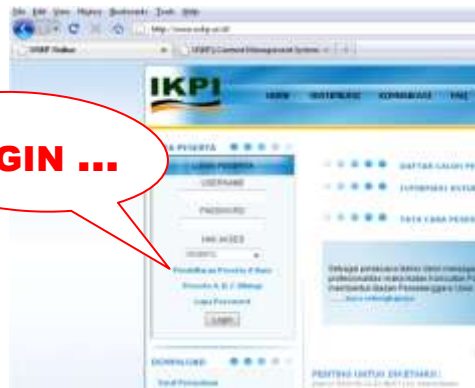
File Edit View History Bookmarks Tools Help

http://www.ikpi.or.id/

USMP Online

IKPI's Content Management System

IKPI

HOME

GIN ...

PESERTA

LOGIN PESERTA

USERNAME

PASSWORD

HAK AKSES

Pendaftar

Pendaftaran Peserta A Baru

Peserta A, B, C Offline

Lupa Password

Login

DAFTAR CALON PE

INFORMASI UJIAN

TATA CARA PESER

DOWNLOAD

PENTING UNTUK DIKETAHUI :